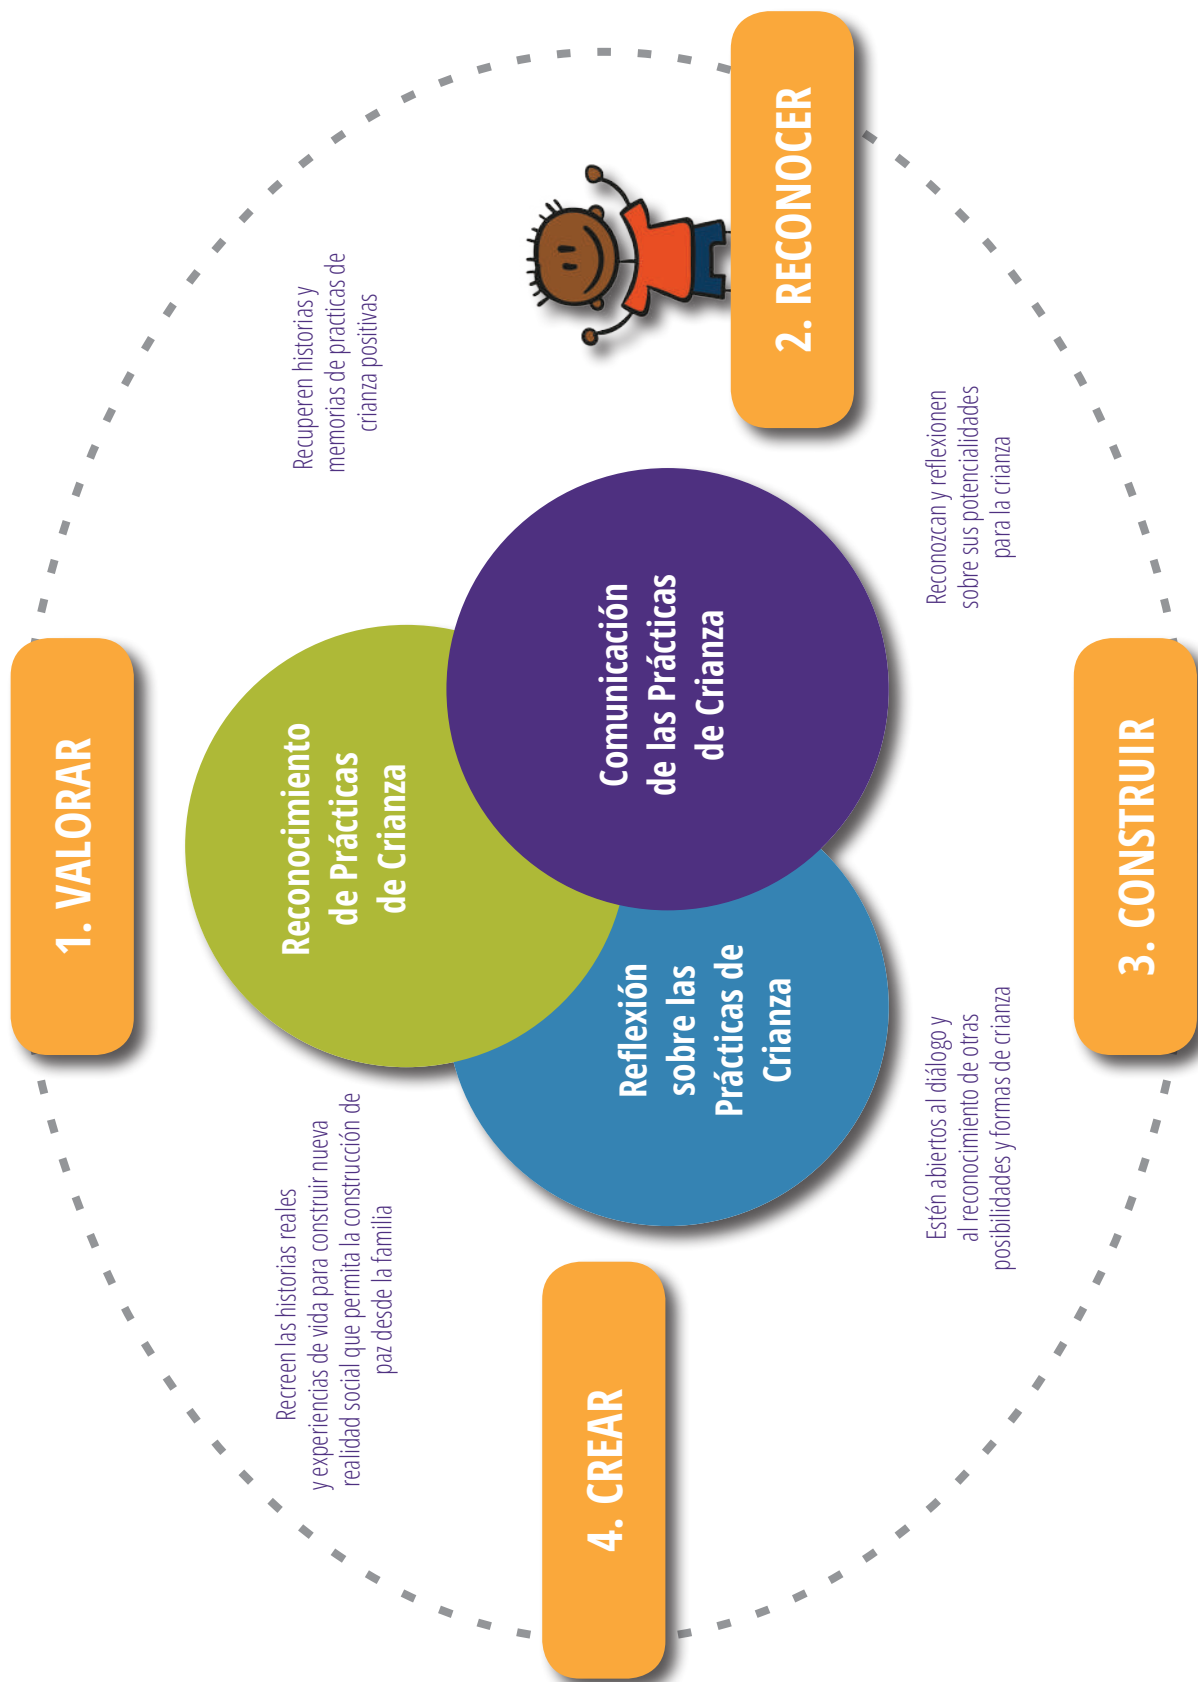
1. VALORAR

Recuperen historias y memorias de practicas de crianza positivas

2. RECONOCER

Reconozcan y reflexionen sobre sus potencialidades para la crianza

3. CONSTRUIR

Estén abiertos al diálogo y al reconocimiento de otras posibilidades y formas de crianza

4. CREAR

Recreen las historias reales y experiencias de vida para construir nueva realidad social que permita la construcción de paz desde la familia

Reconocimiento de Prácticas de Crianza

Comunicación de las Prácticas de Crianza

Reflexión sobre las Prácticas de Crianza